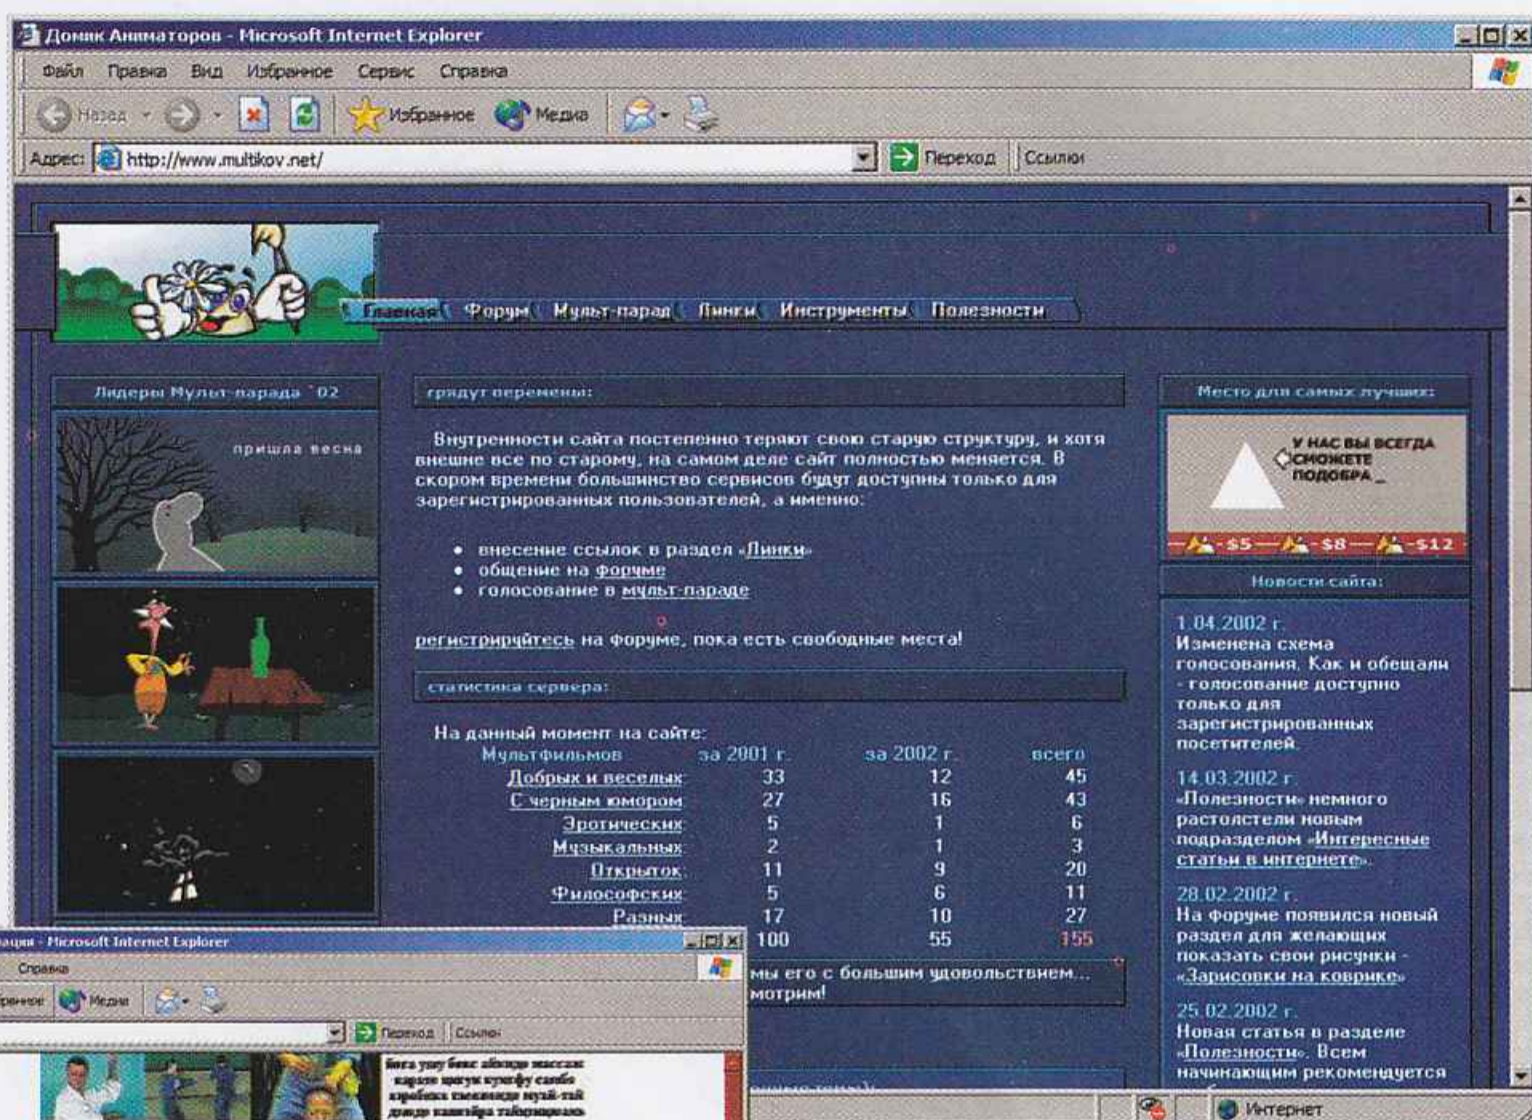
Домик Аниматоров - Microsoft Internet Explorer

Файл Правка Вид Избранное Сервис Справка

Назад Избранное Медиа

Адрес: http://www.multikov.net/ Переход Ссылки

Главная Форум Мульт-парад Линки Инструменты Полезности

Лидеры Мульт-парада `02

пришла весна

грядут перемены:

Внутренности сайта постепенно теряют свою старую структуру, и хотя внешне все по старому, на самом деле сайт полностью меняется. В скором времени большинство сервисов будут доступны только для зарегистрированных пользователей, а именно:

• внесение ссылок в раздел «Линки»
• общение на форуме
• голосование в мульт-параде

регистрируйтесь на форуме, пока есть свободные места!

статистика сервера:

На данный момент на сайте:

| Мультфильмов | за 2001 г. | за 2002 г. | всего |
|---|---|---|---|
| Добрых и веселых | 33 | 12 | 45 |
| С черным юмором | 27 | 16 | 43 |
| Эротических | 5 | 1 | 6 |
| Музыкальных | 2 | 1 | 3 |
| Открыток | 11 | 9 | 20 |
| Философских | 5 | 6 | 11 |
| Разных | 17 | 10 | 27 |
| | 100 | 55 | 155 |

мы его с большим удовольствием... мотрим!

Место для самых лучших:

У НАС ВЫ ВСЕГДА СМОЖЕТЕ ПОДОБРА_

$5 $8 $12

Новости сайта:

1.04.2002 г.
Изменена схема голосования. Как и обещали - голосование доступно только для зарегистрированных посетителей.

14.03.2002 г.
«Полезности» немного растолстели новым подразделом «Интересные статьи в интернете».

28.02.2002 г.
На форуме появился новый раздел для желающих показать свои рисунки - «Зарисовки на коврике»

25.02.2002 г.
Новая статья в разделе «Полезности». Всем начинающим рекомендуется

ации - Microsoft Internet Explorer

Справка

бранное Медиа

Переход Ссылки

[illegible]

Интернет